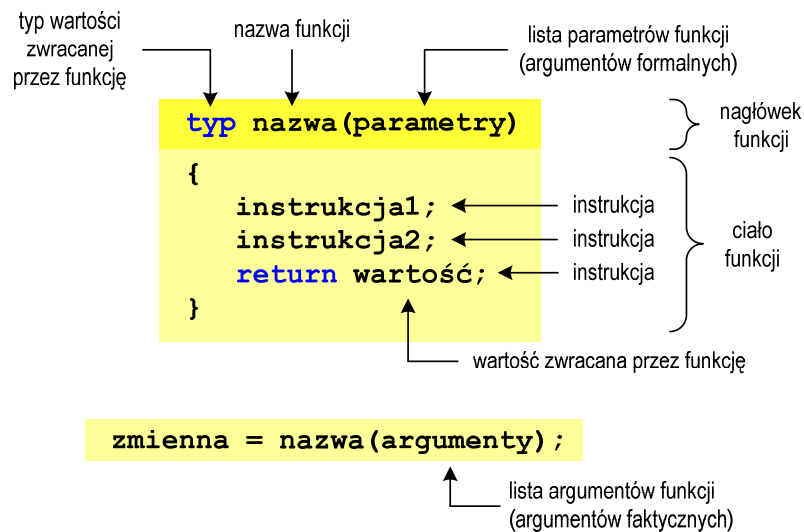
typ wartości zwracanej przez funkcję

nazwa funkcji

lista parametrów funkcji (argumentów formalnych)

typ nazwa(parametry)

nagłówek funkcji

{
instrukcja1;
instrukcja2;
return wartość;
}

instrukcja

instrukcja

instrukcja

ciało funkcji

wartość zwracana przez funkcję

zmienna = nazwa(argumenty);

lista argumentów funkcji (argumentów faktycznych)